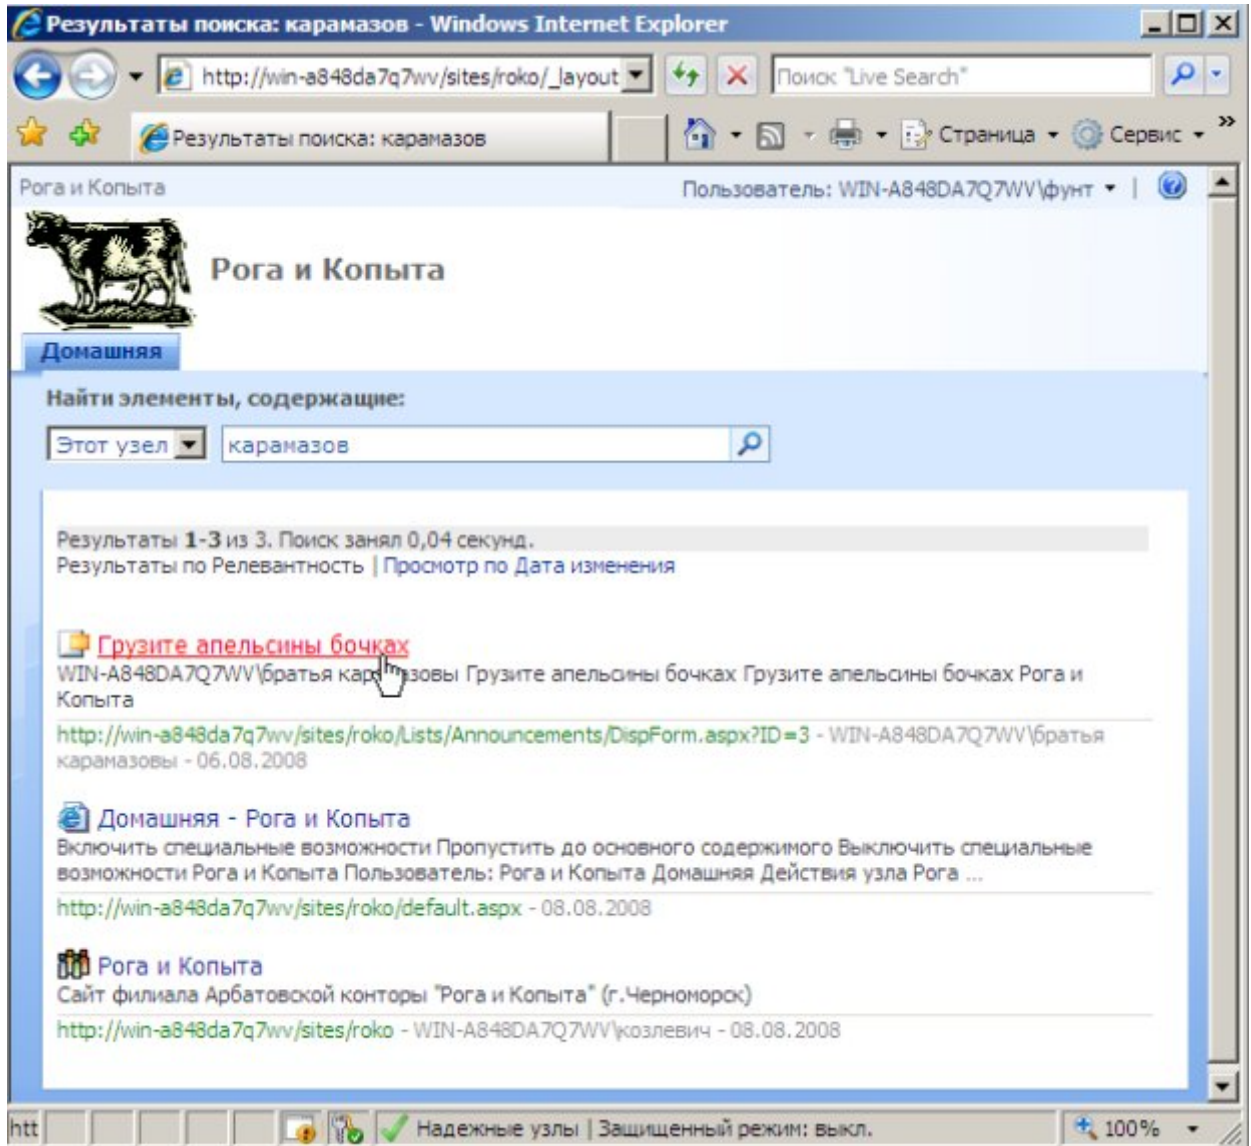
Результаты поиска: карамазов - Windows Internet Explorer

http://win-a848da7q7wv/sites/roko/_layout

Поиск "Live Search"

Результаты поиска: карамазов

Страница Сервис

Рога и Копыта

Пользователь: WIN-A848DA7Q7WV\фунт

Рога и Копыта

Домашняя

Найти элементы, содержащие:

Этот узел

карамазов

Результаты **1-3** из 3. Поиск занял 0,04 секунд.
Результаты по Релевантность | Просмотр по Дата изменения

Грузите апельсины бочках
WIN-A848DA7Q7WV\братья кар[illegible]зовы Грузите апельсины бочках Грузите апельсины бочках Рога и Копыта
http://win-a848da7q7wv/sites/roko/Lists/Announcements/DispForm.aspx?ID=3 - WIN-A848DA7Q7WV\братья карамазовы - 06.08.2008

Домашняя - Рога и Копыта
Включить специальные возможности Пропустить до основного содержимого Выключить специальные возможности Рога и Копыта Пользователь: Рога и Копыта Домашняя Действия узла Рога ...
http://win-a848da7q7wv/sites/roko/default.aspx - 08.08.2008

Рога и Копыта
Сайт филиала Арбатовской конторы "Рога и Копыта" (г.Черноморск)
http://win-a848da7q7wv/sites/roko - WIN-A848DA7Q7WV\козлевич - 08.08.2008

htt

Надежные узлы | Защищенный режим: выкл.

100%